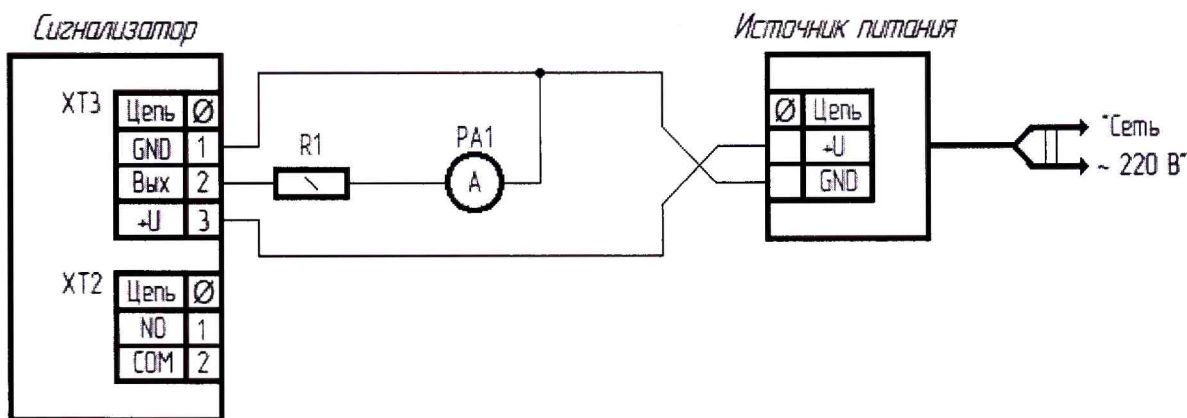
Сигнализатор

XT3

| Цепь | Ø |
|---|---|
| GND | 1 |
| Вых | 2 |
| +U | 3 |

XT2

| Цепь | Ø |
|---|---|
| NO | 1 |
| COM | 2 |

R1

PA1

A

Источник питания

| Ø | Цепь |
|---|---|
| | +U |
| | GND |

"Сеть
~ 220 В"